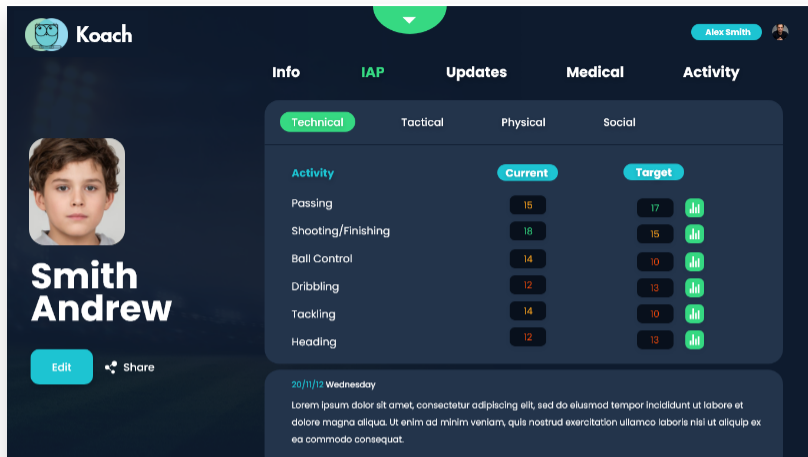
Koach

Alex Smith

Info IAP Updates Medical Activity

Technical Tactical Physical Social

| Activity | Current | Target |
|---|---|---|
| Passing | 15 | 17 |
| Shooting/Finishing | 18 | 15 |
| Ball Control | 14 | 10 |
| Dribbling | 12 | 13 |
| Tackling | 14 | 10 |
| Heading | 12 | 13 |

Smith Andrew

Edit Share

20/11/12 Wednesday

Lorem ipsum dolor sit amet, consectetur adipiscing elit, sed do eiusmod tempor incididunt ut labore et dolore magna aliqua. Ut enim ad minim veniam, quis nostrud exercitation ullamco laboris nisi ut aliquip ex ea commodo consequat.